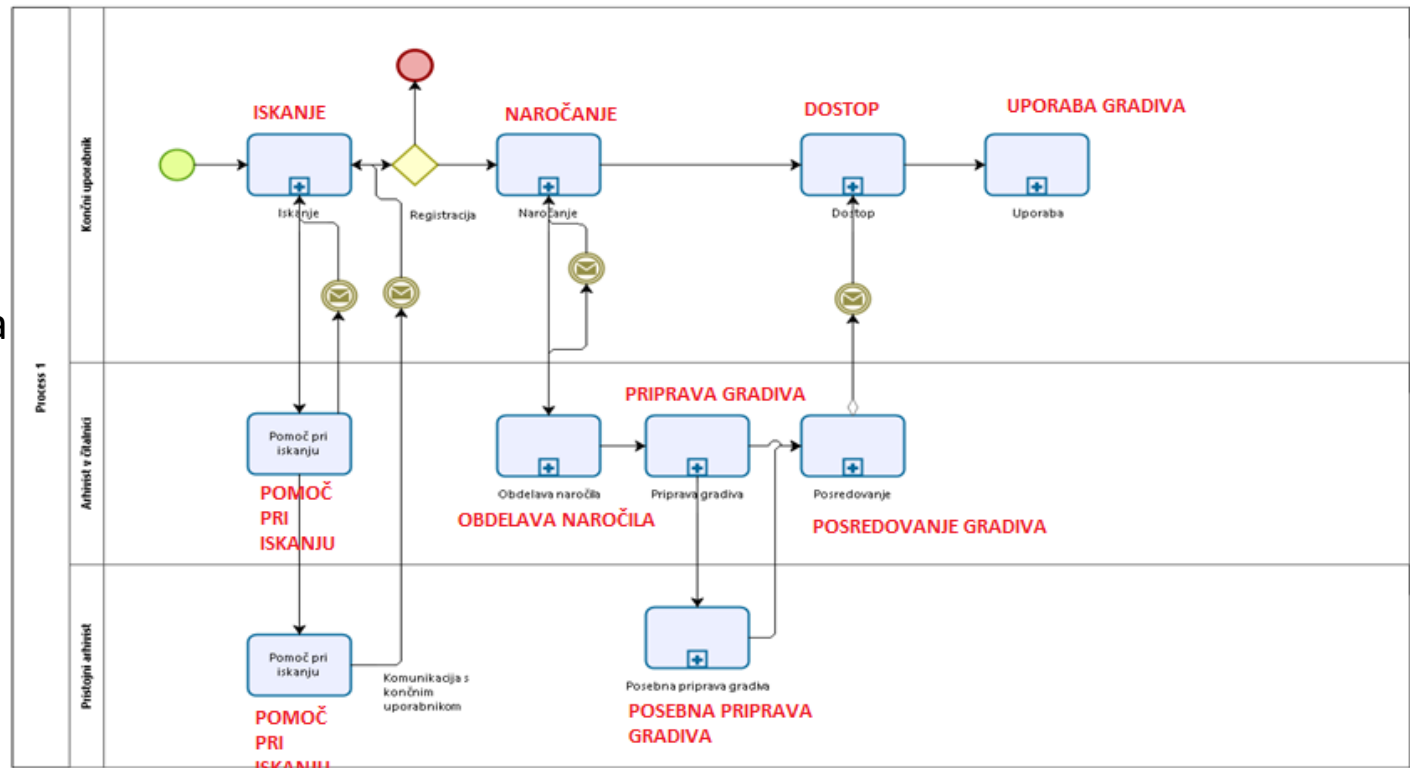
a

Process 1

Končni uporabnik

ISKANJE

Iskanje

Registracija

NAROČANJE

Naročanje

DOSTOP

Dostop

UPORABA GRADIVA

Uporaba

Arhivist v čitalnici

Pomoč pri iskanju

POMOČ PRI ISKANJU

Obdelava naročila

OBDELAVA NAROČILA

PRIPRAVA GRADIVA

Priprava gradiva

Posredovanje

POSREDOVANJE GRADIVA

Pristojni arhivist

Pomoč pri iskanju

Komunikacija s končnim uporabnikom

POMOČ PRI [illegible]

Posebna priprava gradiva

POSEBNA PRIPRAVA GRADIVA